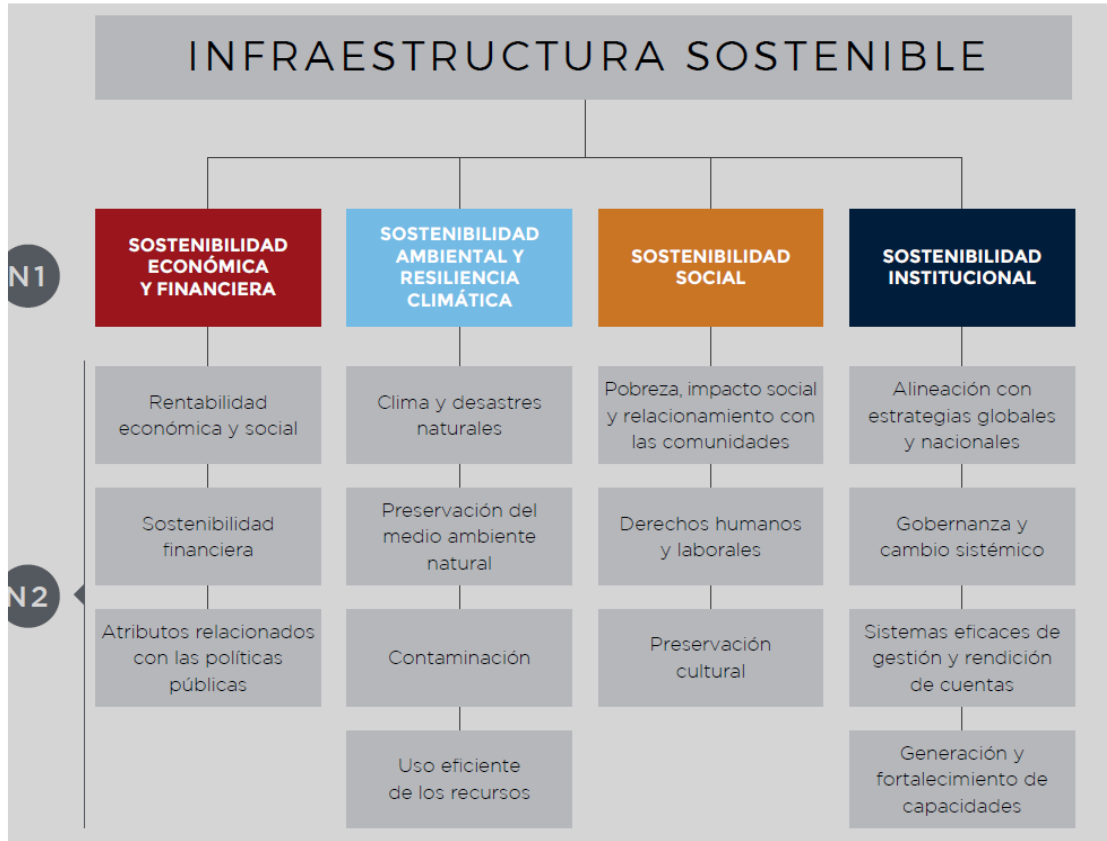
INFRAESTRUCTURA SOSTENIBLE

N1

SOSTENIBILIDAD ECONÓMICA Y FINANCIERA

SOSTENIBILIDAD AMBIENTAL Y RESILIENCIA CLIMÁTICA

SOSTENIBILIDAD SOCIAL

SOSTENIBILIDAD INSTITUCIONAL

N2

Rentabilidad económica y social

Sostenibilidad financiera

Atributos relacionados con las políticas públicas

Clima y desastres naturales

Preservación del medio ambiente natural

Contaminación

Uso eficiente de los recursos

Pobreza, impacto social y relacionamiento con las comunidades

Derechos humanos y laborales

Preservación cultural

Alineación con estrategias globales y nacionales

Gobernanza y cambio sistémico

Sistemas eficaces de gestión y rendición de cuentas

Generación y fortalecimiento de capacidades